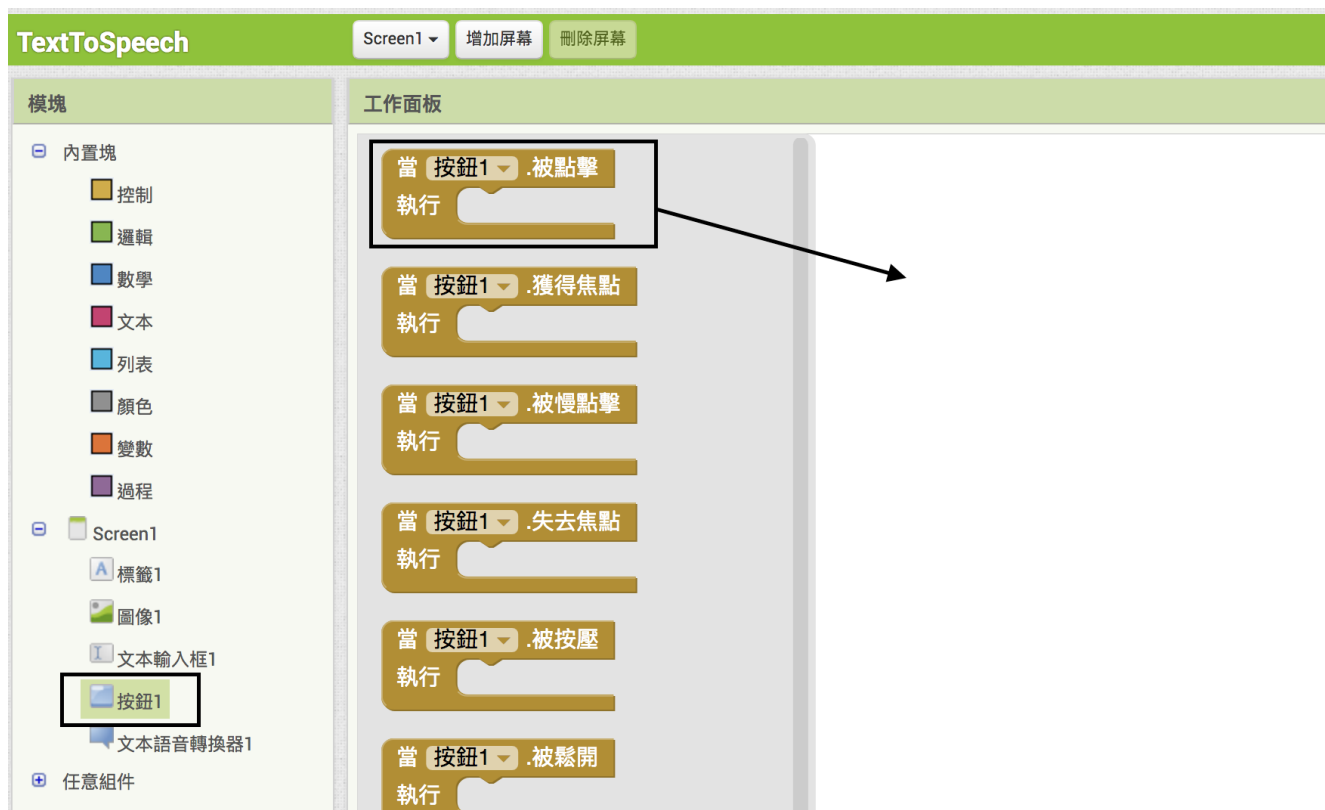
TextToSpeech
Screen1 ▾
增加屏幕
刪除屏幕

模塊
⊟ 內置塊
控制
邏輯
數學
文本
列表
顏色
變數
過程
⊟ Screen1
標籤1
圖像1
文本輸入框1
按鈕1
文本語音轉換器1
⊞ 任意組件

工作面板
當 按鈕1 ▾ .被點擊
執行

當 按鈕1 ▾ .獲得焦點
執行

當 按鈕1 ▾ .被慢點擊
執行

當 按鈕1 ▾ .失去焦點
執行

當 按鈕1 ▾ .被按壓
執行

當 按鈕1 ▾ .被鬆開
執行